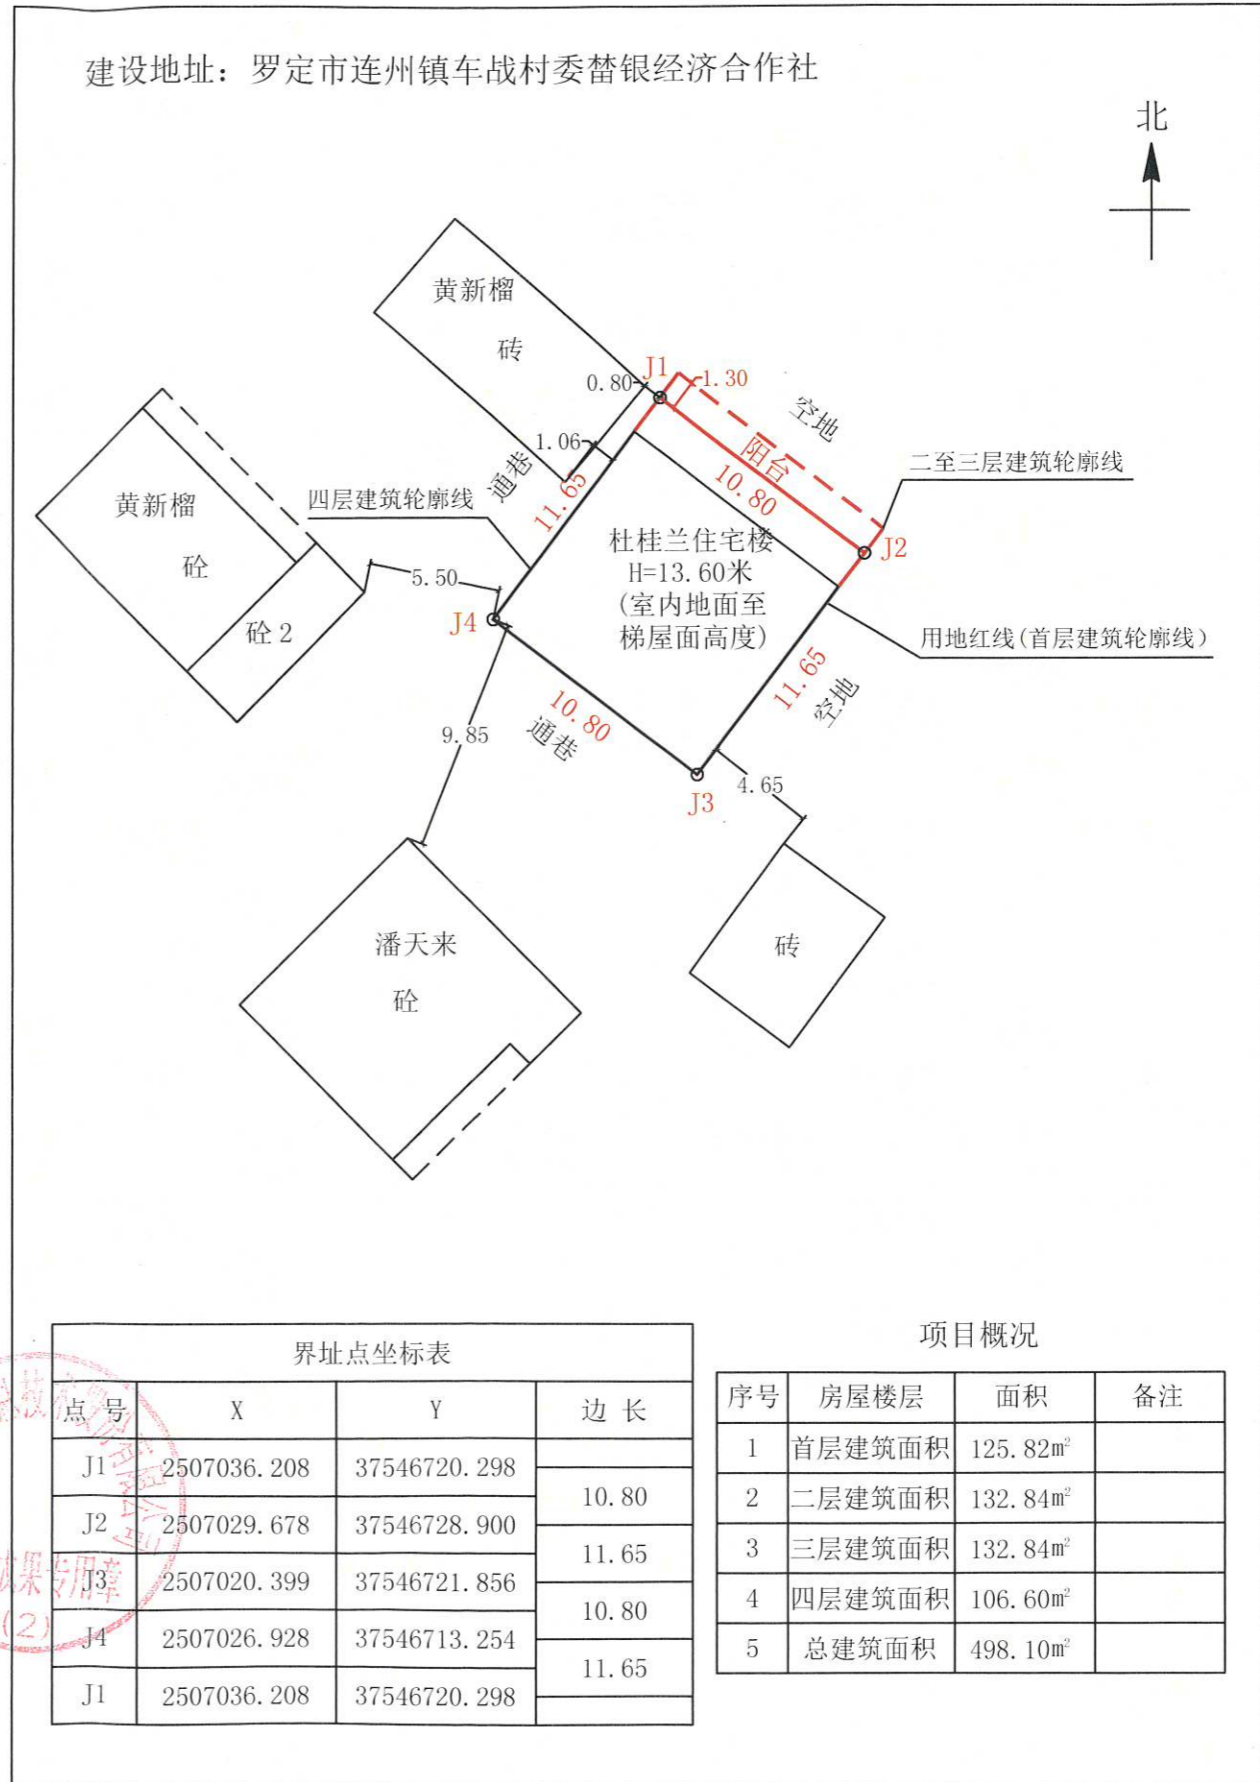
建设地址：罗定市连州镇车战村委蓿银经济合作社

北

黄新榴
砖

0.80
J1
1.30
空地
阳台
10.80
二至三层建筑轮廓线
J2
1.06
通巷
11.65
四层建筑轮廓线
黄新榴
砼
砼 2
5.50
杜桂兰住宅楼
H=13.60米
(室内地面至
梯屋面高度)
J4
用地红线(首层建筑轮廓线)
11.65
空地
9.85
10.80
通巷
J3
4.65

潘天来
砼

砖

界址点坐标表

| 点 号 | X | Y | 边 长 |
|---|---|---|---|
| J1 | 2507036.208 | 37546720.298 | |
| | | | 10.80 |
| J2 | 2507029.678 | 37546728.900 | |
| | | | 11.65 |
| J3 | 2507020.399 | 37546721.856 | |
| | | | 10.80 |
| J4 | 2507026.928 | 37546713.254 | |
| | | | 11.65 |
| J1 | 2507036.208 | 37546720.298 | |

项目概况

| 序号 | 房屋楼层 | 面积 | 备注 |
|---|---|---|---|
| 1 | 首层建筑面积 | 125.82m² | |
| 2 | 二层建筑面积 | 132.84m² | |
| 3 | 三层建筑面积 | 132.84m² | |
| 4 | 四层建筑面积 | 106.60m² | |
| 5 | 总建筑面积 | 498.10m² | |

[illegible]测绘专用章 (2)